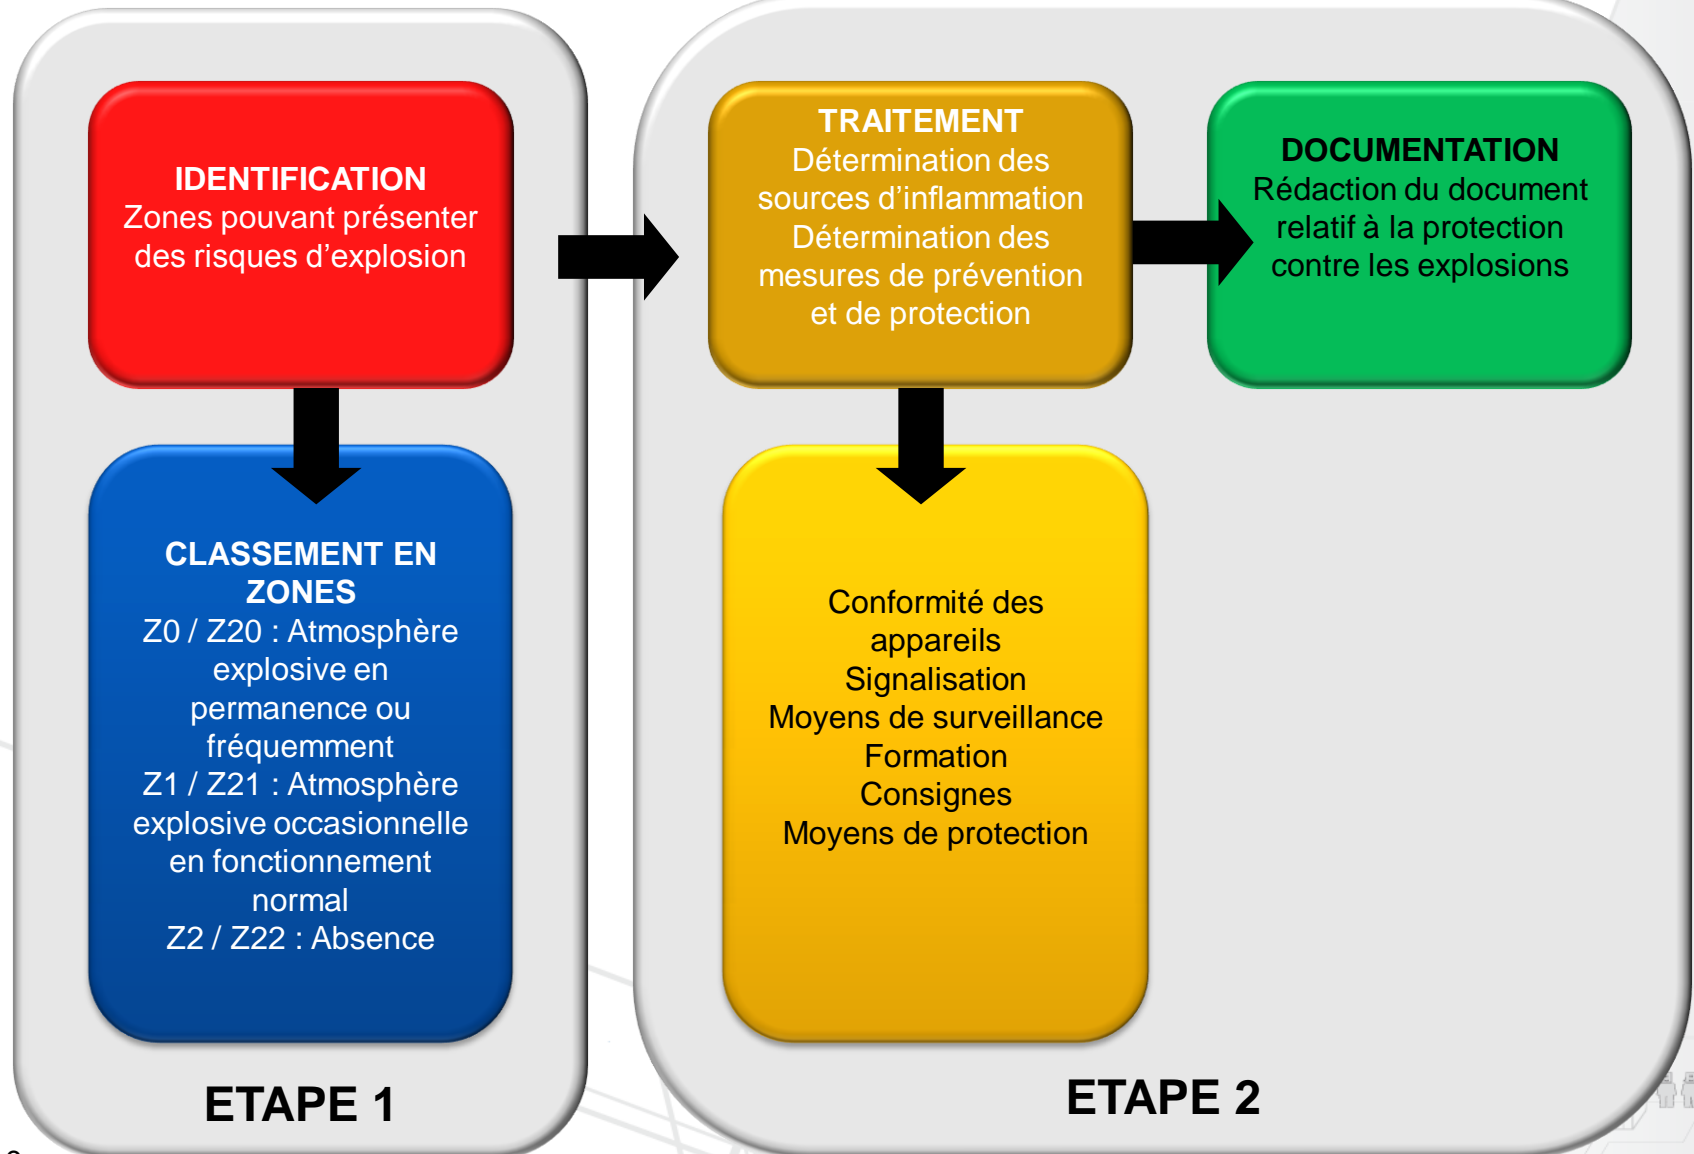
IDENTIFICATION
Zones pouvant présenter des risques d'explosion

CLASSEMENT EN ZONES
Z0 / Z20 : Atmosphère explosive en permanence ou fréquemment
Z1 / Z21 : Atmosphère explosive occasionnelle en fonctionnement normal
Z2 / Z22 : Absence

ETAPE 1

TRAITEMENT
Détermination des sources d'inflammation
Détermination des mesures de prévention et de protection

DOCUMENTATION
Rédaction du document relatif à la protection contre les explosions

Conformité des appareils
Signalisation
Moyens de surveillance
Formation
Consignes
Moyens de protection

ETAPE 2